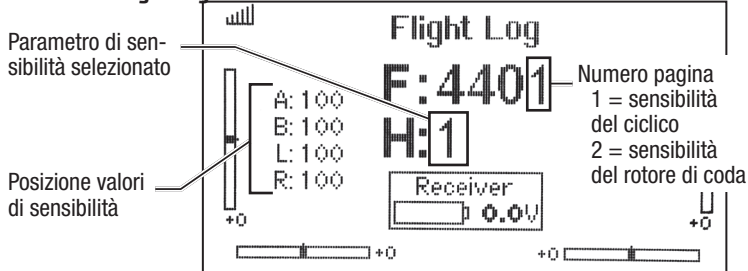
Flight Log

Parametro di sensibilità selezionato

F:4401

Numero pagina
1 = sensibilità del ciclico
2 = sensibilità del rotore di coda

A: 100
B: 100
L: 100
R: 100

H:1

Posizione valori di sensibilità

Receiver
0.0V

+0

+0

+0

+0